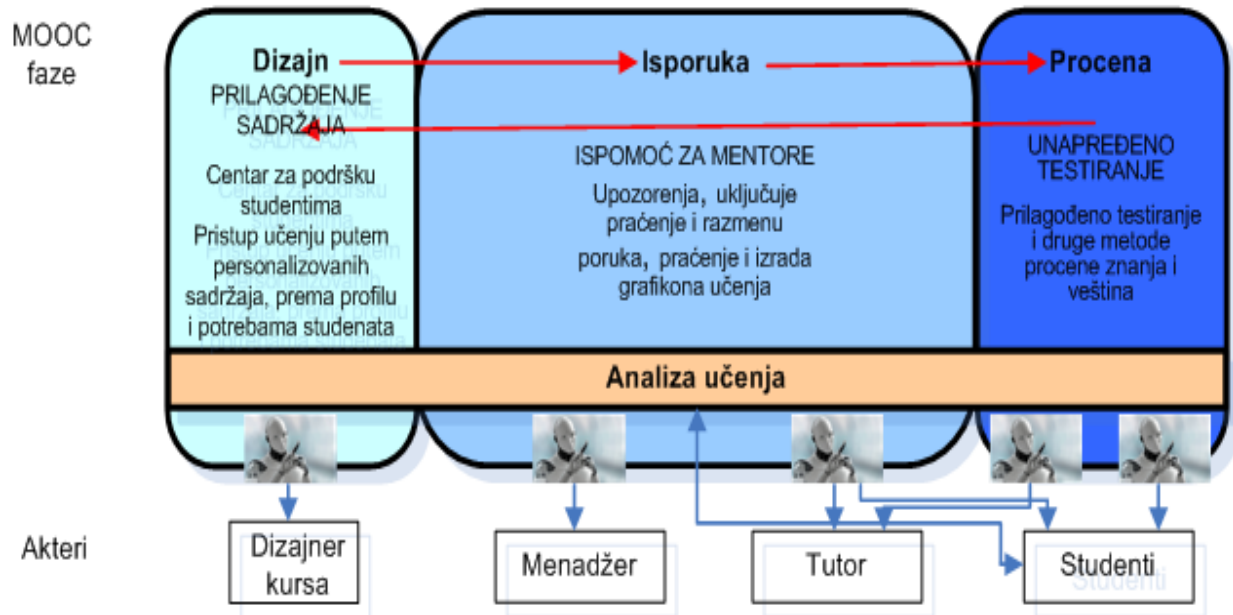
MOOC faze

Dizajn

PRILAGOĐENJE SADRŽAJA

Centar za podršku studentima
Pristup učenju putem personalizovanih sadržaja, prema profilu i potrebama studenata

Isporuka

ISPOMOĆ ZA MENTORE

Upozorenja, uključuje praćenje i razmenu poruka, praćenje i izrada grafikona učenja

Procena

UNAPREĐENO TESTIRANJE

Prilagođeno testiranje i druge metode procene znanja i veština

Analiza učenja

Akteri

Dizajner kursa

Menadžer

Tutor

Studenti